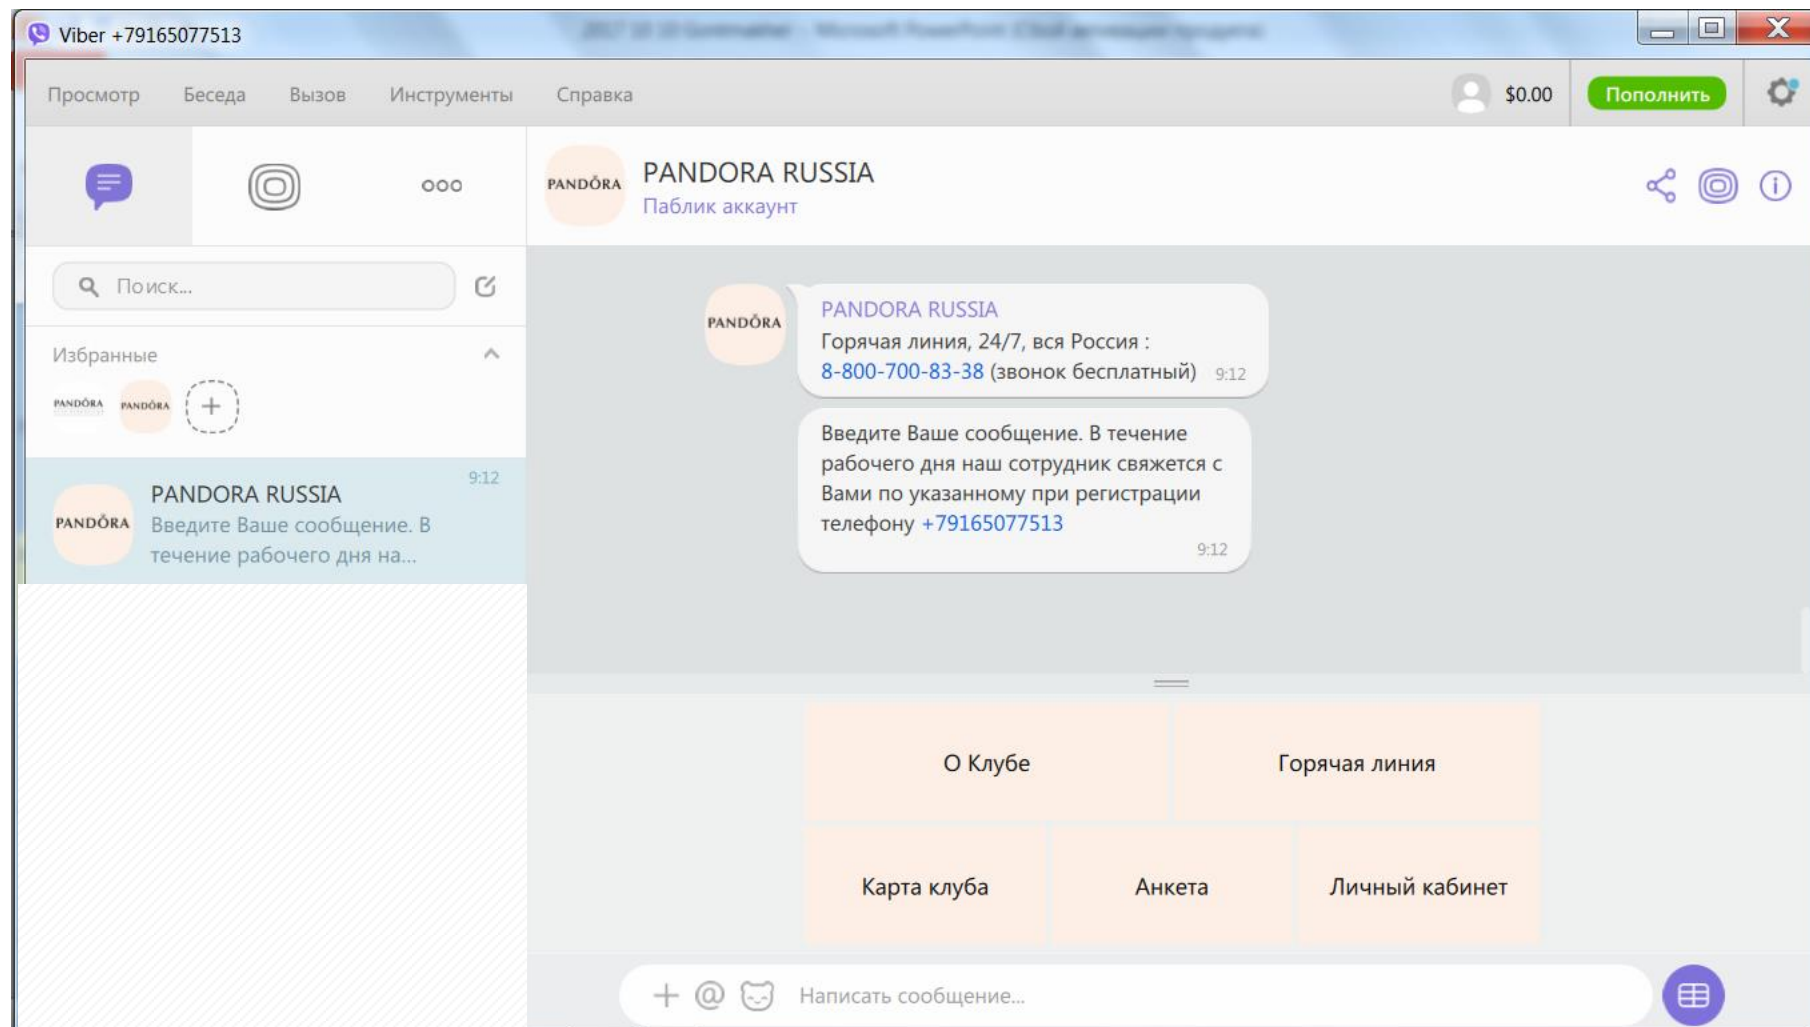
Viber +79165077513

Просмотр Беседа Вызов Инструменты Справка

$0.00 Пополнить

PANDORA

PANDORA RUSSIA
Паблик аккаунт

Поиск...

Избранные

PANDORA PANDORA

PANDORA

PANDORA RUSSIA
Введите Ваше сообщение. В течение рабочего дня на...
9:12

PANDORA

PANDORA RUSSIA
Горячая линия, 24/7, вся Россия :
8-800-700-83-38 (звонок бесплатный) 9:12

Введите Ваше сообщение. В течение рабочего дня наш сотрудник свяжется с Вами по указанному при регистрации телефону +79165077513
9:12

| О Клубе | Горячая линия |
|---|---|

| Карта клуба | Анкета | Личный кабинет |
|---|---|---|

Написать сообщение...